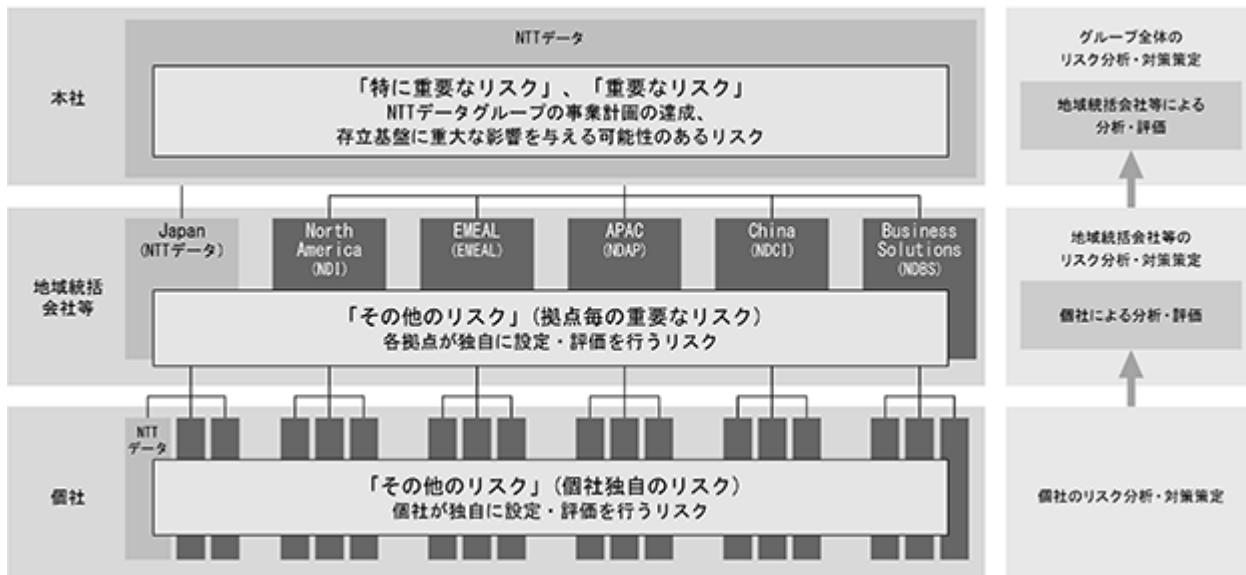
本社

NTTデータ

「特に重要なリスク」、「重要なリスク」
NTTデータグループの事業計画の達成、
存立基盤に重大な影響を与える可能性のあるリスク

地域統括会社等

Japan (NTTデータ)

North America (NDI)

EMEAL (EMEAL)

APAC (NDAP)

China (NDCI)

Business Solutions (NDBS)

「その他のリスク」(拠点毎の重要なリスク)
各拠点が独自に設定・評価を行うリスク

個社

NTTデータ

「その他のリスク」(個社独自のリスク)
個社が独自に設定・評価を行うリスク

グループ全体のリスク分析・対策策定

地域統括会社等による分析・評価

地域統括会社等のリスク分析・対策策定

個社による分析・評価

個社のリスク分析・対策策定